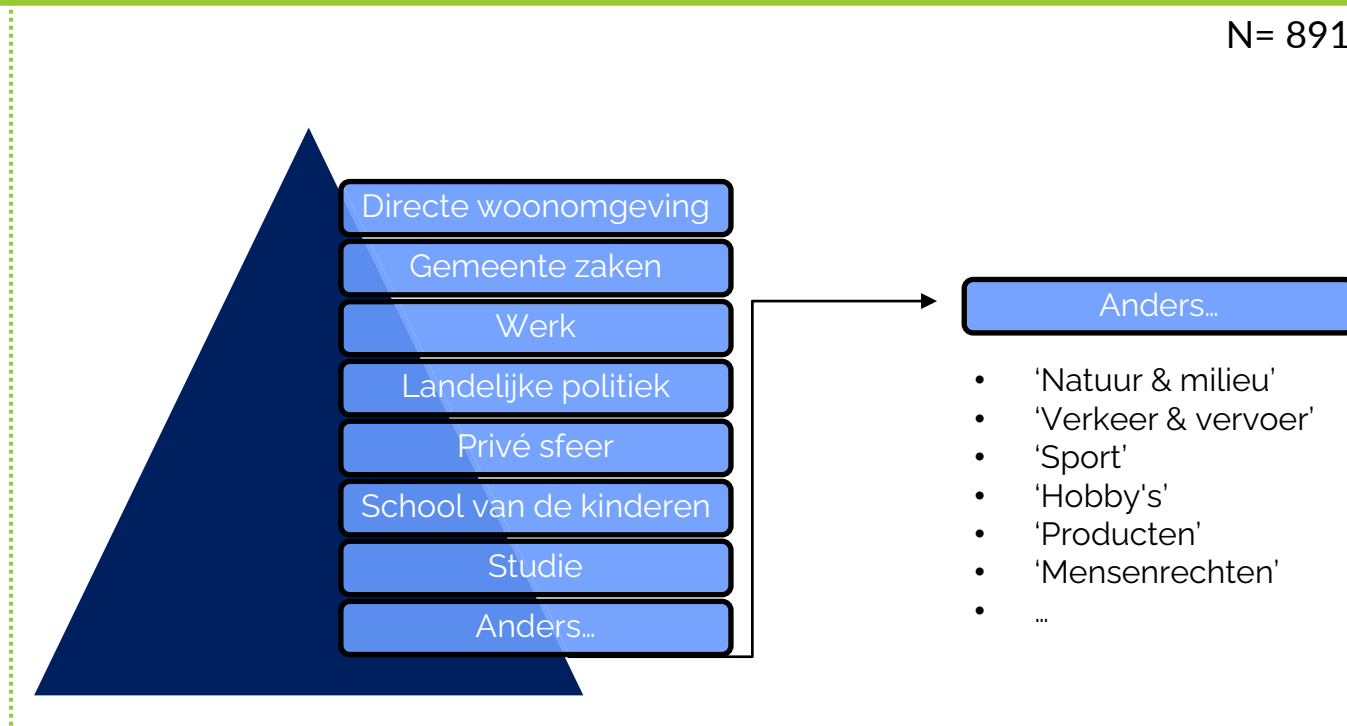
N= 891

Directe woonomgeving

Gemeente zaken

Werk

Landelijke politiek

Privé sfeer

School van de kinderen

Studie

Anders…

Anders…

- ‘Natuur & milieu’
- ‘Verkeer & vervoer’
- ‘Sport’
- ‘Hobby's’
- ‘Producten’
- ‘Mensenrechten’
- …